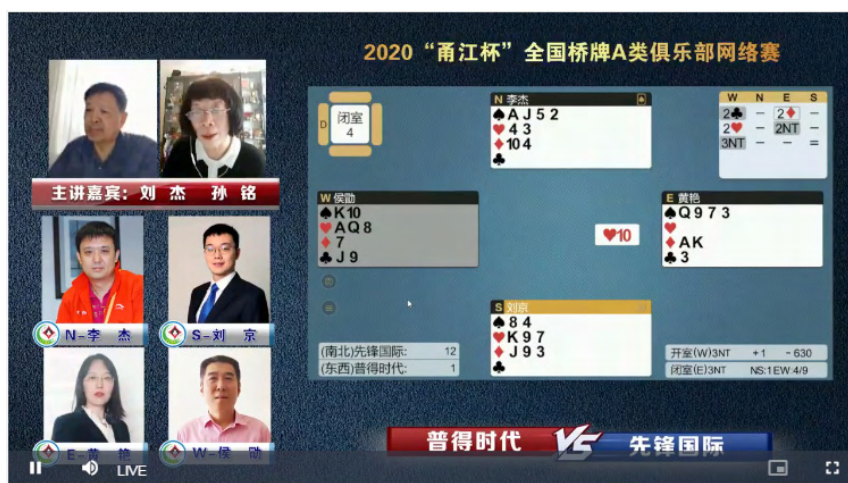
2020“甬江杯”全国桥牌A类俱乐部网络赛

主讲嘉宾：刘 杰 孙 铭

N-李 杰
S-刘 京
E-黄 艳
W-侯 勋

D
闭室
4

N 李杰
♠A J 5 2
♥4 3
♦10 4
♣

| W | N | E | S |
|---|---|---|---|
| 2♣ | – | 2♦ | – |
| 2♥ | – | 2NT | – |
| 3NT | – | – | = |

W 侯勋
♠K 10
♥A Q 8
♦7
♣J 9

E 黄艳
♠Q 9 7 3
♥
♦A K
♣3

♥10

S 刘京
♠8 4
♥K 9 7
♦J 9 3
♣

(南北)先锋国际: 12
(东西)普得时代: 1

开室(W)3NT +1 −630
闭室(E)3NT NS:1 EW:4/9

普得时代 VS 先锋国际

LIVE